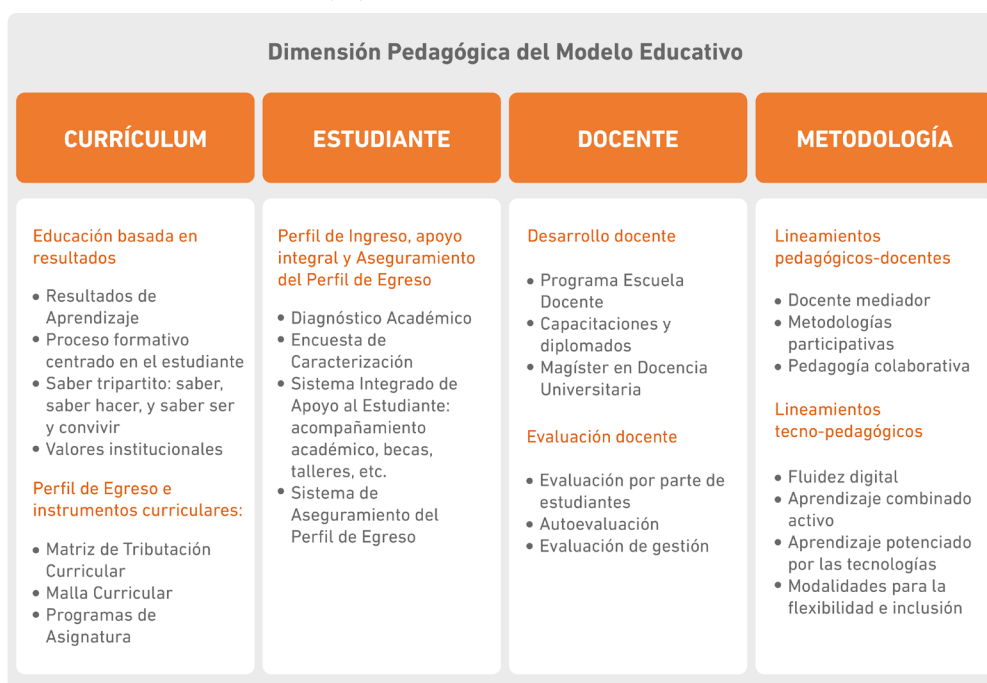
Dimensión Pedagógica del Modelo Educativo

CURRÍCULUM

Educación basada en resultados

• Resultados de Aprendizaje
• Proceso formativo centrado en el estudiante
• Saber tripartito: saber, saber hacer, y saber ser y convivir
• Valores institucionales

Perfil de Egreso e instrumentos curriculares:

• Matriz de Tributación Curricular
• Malla Curricular
• Programas de Asignatura

ESTUDIANTE

Perfil de Ingreso, apoyo integral y Aseguramiento del Perfil de Egreso

• Diagnóstico Académico
• Encuesta de Caracterización
• Sistema Integrado de Apoyo al Estudiante: acompañamiento académico, becas, talleres, etc.
• Sistema de Aseguramiento del Perfil de Egreso

DOCENTE

Desarrollo docente

• Programa Escuela Docente
• Capacitaciones y diplomados
• Magíster en Docencia Universitaria

Evaluación docente

• Evaluación por parte de estudiantes
• Autoevaluación
• Evaluación de gestión

METODOLOGÍA

Lineamientos pedagógicos-docentes

• Docente mediador
• Metodologías participativas
• Pedagogía colaborativa

Lineamientos tecno-pedagógicos

• Fluidez digital
• Aprendizaje combinado activo
• Aprendizaje potenciado por las tecnologías
• Modalidades para la flexibilidad e inclusión